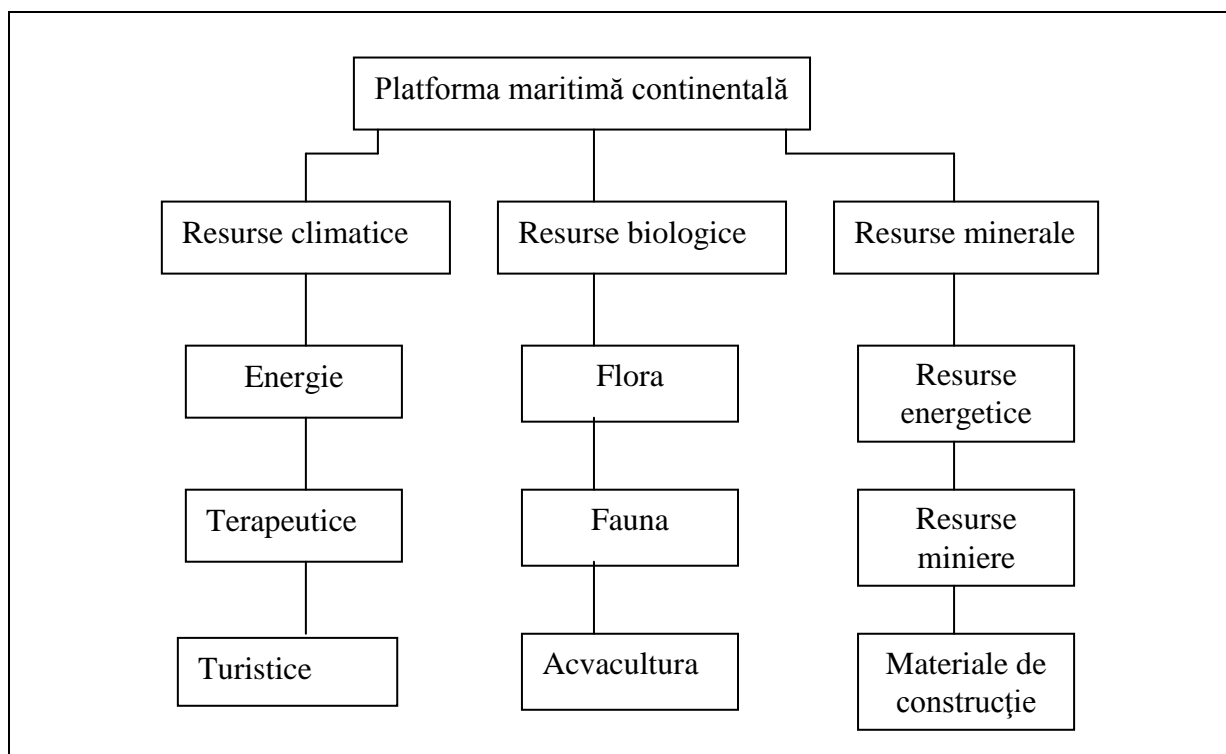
Platforma maritimă continentală

Resurse climatice

Energie

Terapeutice

Turistice

Resurse biologice

Flora

Fauna

Acvacultura

Resurse minerale

Resurse energetice

Resurse miniere

Materiale de construcţie